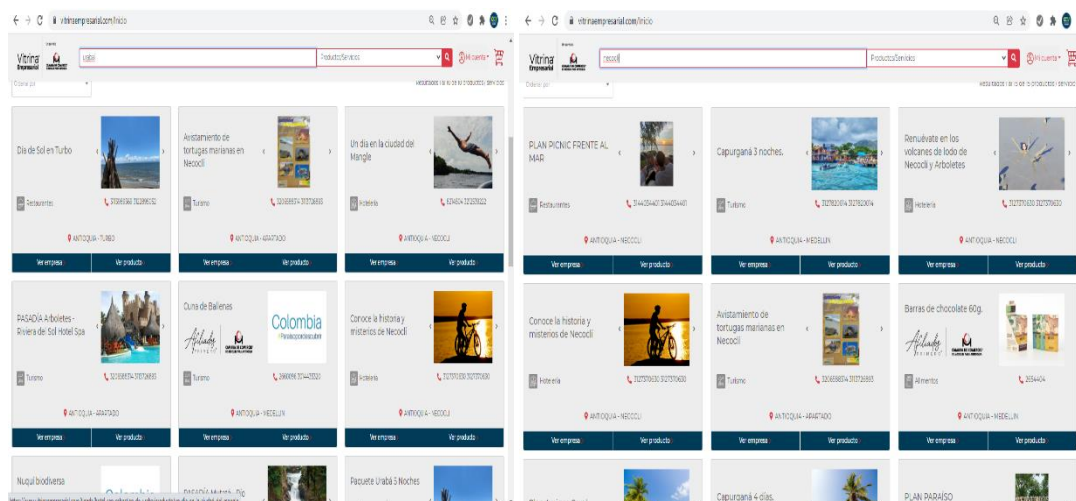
vitrinaempresarial.com/inicio

Vitrina Empresarial

urabá

Productos/Servicios

Mi cuenta

Ordenar por

Resultados 1 al 18 de 18 productos / servicios

Día de Sol en Turbo

Restaurantes

3128695368 3122896152

ANTIOQUIA - TURBO

Ver empresa

Ver producto

Avistamiento de tortugas marinas en Necoclí

Turismo

3206868074 3137126893

ANTIOQUIA - APARTADÓ

Ver empresa

Ver producto

Un día en la ciudad del Mangle

Hotelería

8374604 3212179322

ANTIOQUIA - NECOCLÍ

Ver empresa

Ver producto

PASADÍA Arboletes - Riviera de Sol Hotel Spa

Turismo

3206868074 3137126893

ANTIOQUIA - APARTADÓ

Ver empresa

Ver producto

Cuna de Ballenas

Colombia

Turismo

3160058 3174425020

ANTIOQUIA - MEDELLÍN

Ver empresa

Ver producto

Conoce la historia y misterios de Necoclí

Hotelería

3127370630 3127370630

ANTIOQUIA - NECOCLÍ

Ver empresa

Ver producto

Nuquí biodiversa

PASADÍA Mutatá - Río

Paquete Urabá 3 Noches

vitrinaempresarial.com/inicio

Vitrina Empresarial

necocli

Productos/Servicios

Mi cuenta

Ordenar por

Resultados 1 al 13 de 13 productos / servicios

PLAN PICNIC FRENTE AL MAR

Restaurantes

3144536440 3144536440

ANTIOQUIA - NECOCLÍ

Ver empresa

Ver producto

Capurganá 3 noches.

Turismo

3127932674 3127932674

ANTIOQUIA - MEDELLÍN

Ver empresa

Ver producto

Renuévate en los volcanes de lodo de Necoclí y Arboletes

Hotelería

3127370630 3127370630

ANTIOQUIA - NECOCLÍ

Ver empresa

Ver producto

Conoce la historia y misterios de Necoclí

Hotelería

3127370630 3127370630

ANTIOQUIA - NECOCLÍ

Ver empresa

Ver producto

Avistamiento de tortugas marinas en Necoclí

Turismo

3206868074 3137126893

ANTIOQUIA - APARTADÓ

Ver empresa

Ver producto

Barras de chocolate 60g.

Alimentos

2654404

ANTIOQUIA - MEDELLÍN

Ver empresa

Ver producto

Capurganá 4 días.

PLAN PARAÍSO